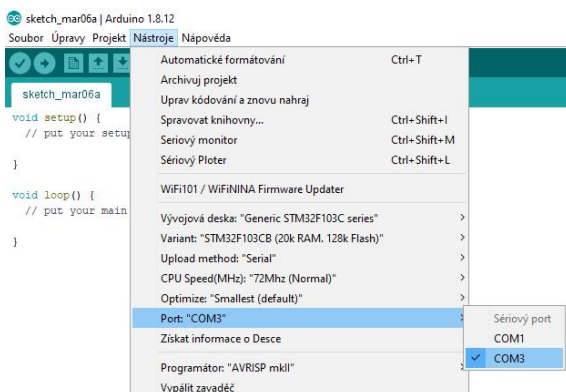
sketch_mar06a | Arduino 1.8.12
Soubor Úpravy Projekt Nástroje Nápověda

sketch_mar06a

void setup() {
  // put your setup

}

void loop() {
  // put your main

}

Automatické formátování Ctrl+T
Archivuj projekt
Uprav kódování a znovu nahraj
Spravovat knihovny... Ctrl+Shift+I
Seriový monitor Ctrl+Shift+M
Sériový Ploter Ctrl+Shift+L
WiFi101 / WiFiNINA Firmware Updater
Vývojová deska: "Generic STM32F103C series"
Variant: "STM32F103CB (20k RAM. 128k Flash)"
Upload method: "Serial"
CPU Speed(MHz): "72Mhz (Normal)"
Optimize: "Smallest (default)"
Port: "COM3"
Získat informace o Desce
Programátor: "AVRISP mkII"
Vypálit zavaděč

Sériový port
COM1
✓ COM3